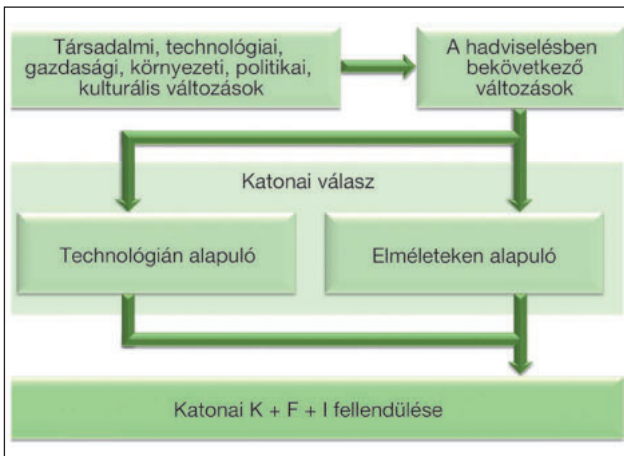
Társadalmi, technológiai, gazdasági, környezeti, politikai, kulturális változások

A hadviselésben bekövetkező változások

Katonai válasz

Technológián alapuló

Elméleteken alapuló

Katonai K + F + I fellendülése